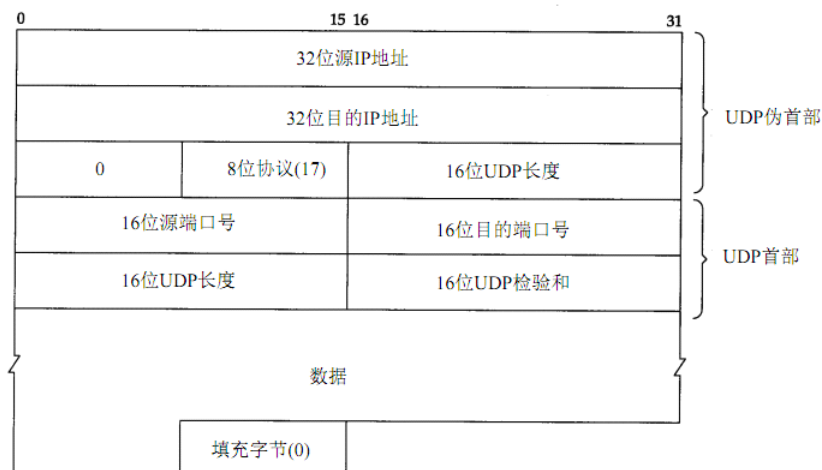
0 15 16 31

32位源IP地址

32位目的IP地址

| 0 | 8位协议(17) | 16位UDP长度 |
|---|---|---|

UDP伪首部

| 16位源端口号 | 16位目的端口号 |
|---|---|
| 16位UDP长度 | 16位UDP检验和 |

UDP首部

数据

填充字节(0)